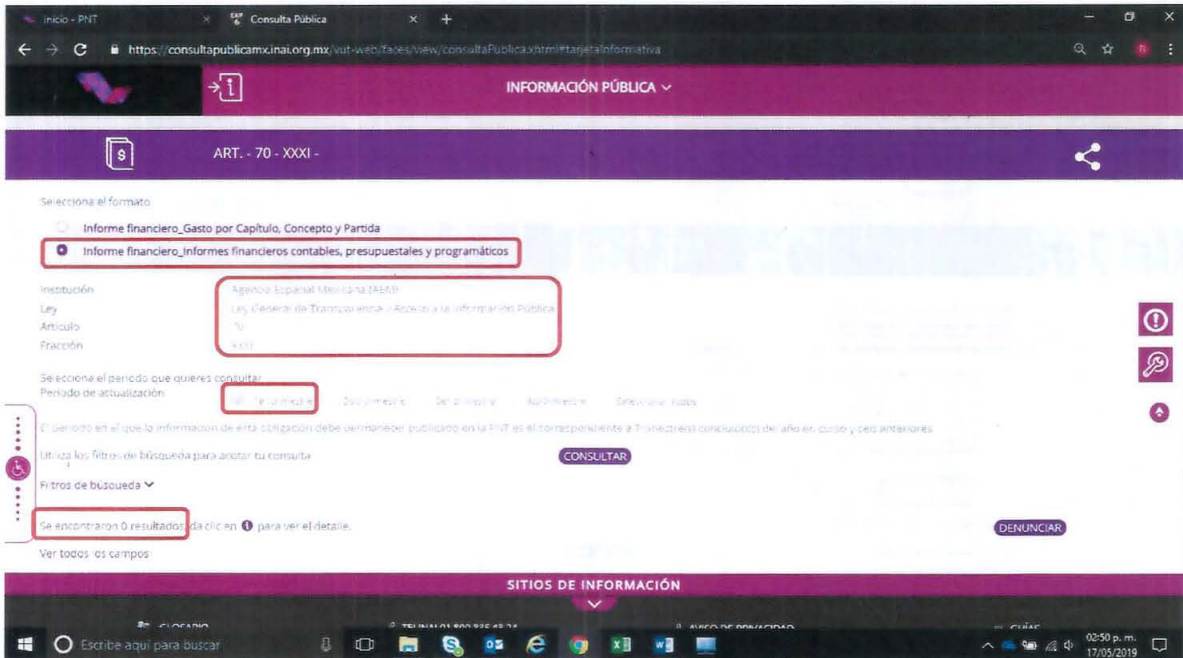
Inicio - PNT × Consulta Pública × +

https://consultapublicamx.inai.org.mx/vut-web/faces/view/consultaPublica.xhtml#tarjetaInformativa

INFORMACIÓN PÚBLICA

ART. - 70 - XXXI -

Selecciona el formato

Informe financiero_Gasto por Capítulo, Concepto y Partida

Informe financiero_Informes financieros contables, presupuestales y programáticos

Institución Agencia Espacial Mexicana (AEM)
Ley Ley General de Transparencia y Acceso a la Información Pública
Artículo 70
Fracción XXXI

Selecciona el periodo que quieres consultar
Periodo de actualización 1er trimestre 2do trimestre 3er trimestre 4to trimestre Seleccionar todos

El periodo en el que la información de esta obligación debe permanecer publicada en la PNT es el correspondiente a Trimestre(s) concluido(s) del año en curso y seis anteriores

Utiliza los filtros de búsqueda para acotar tu consulta CONSULTAR

Filtros de búsqueda

Se encontraron 0 resultados, da clic en ❶ para ver el detalle. DENUNCIAR

Ver todos los campos

SITIOS DE INFORMACIÓN

GLOSARIO TEL-INAI 01 800 835 43 24 AVISO DE PRIVACIDAD GUÍAS

Escribe aquí para buscar

02:50 p. m. 17/05/2019